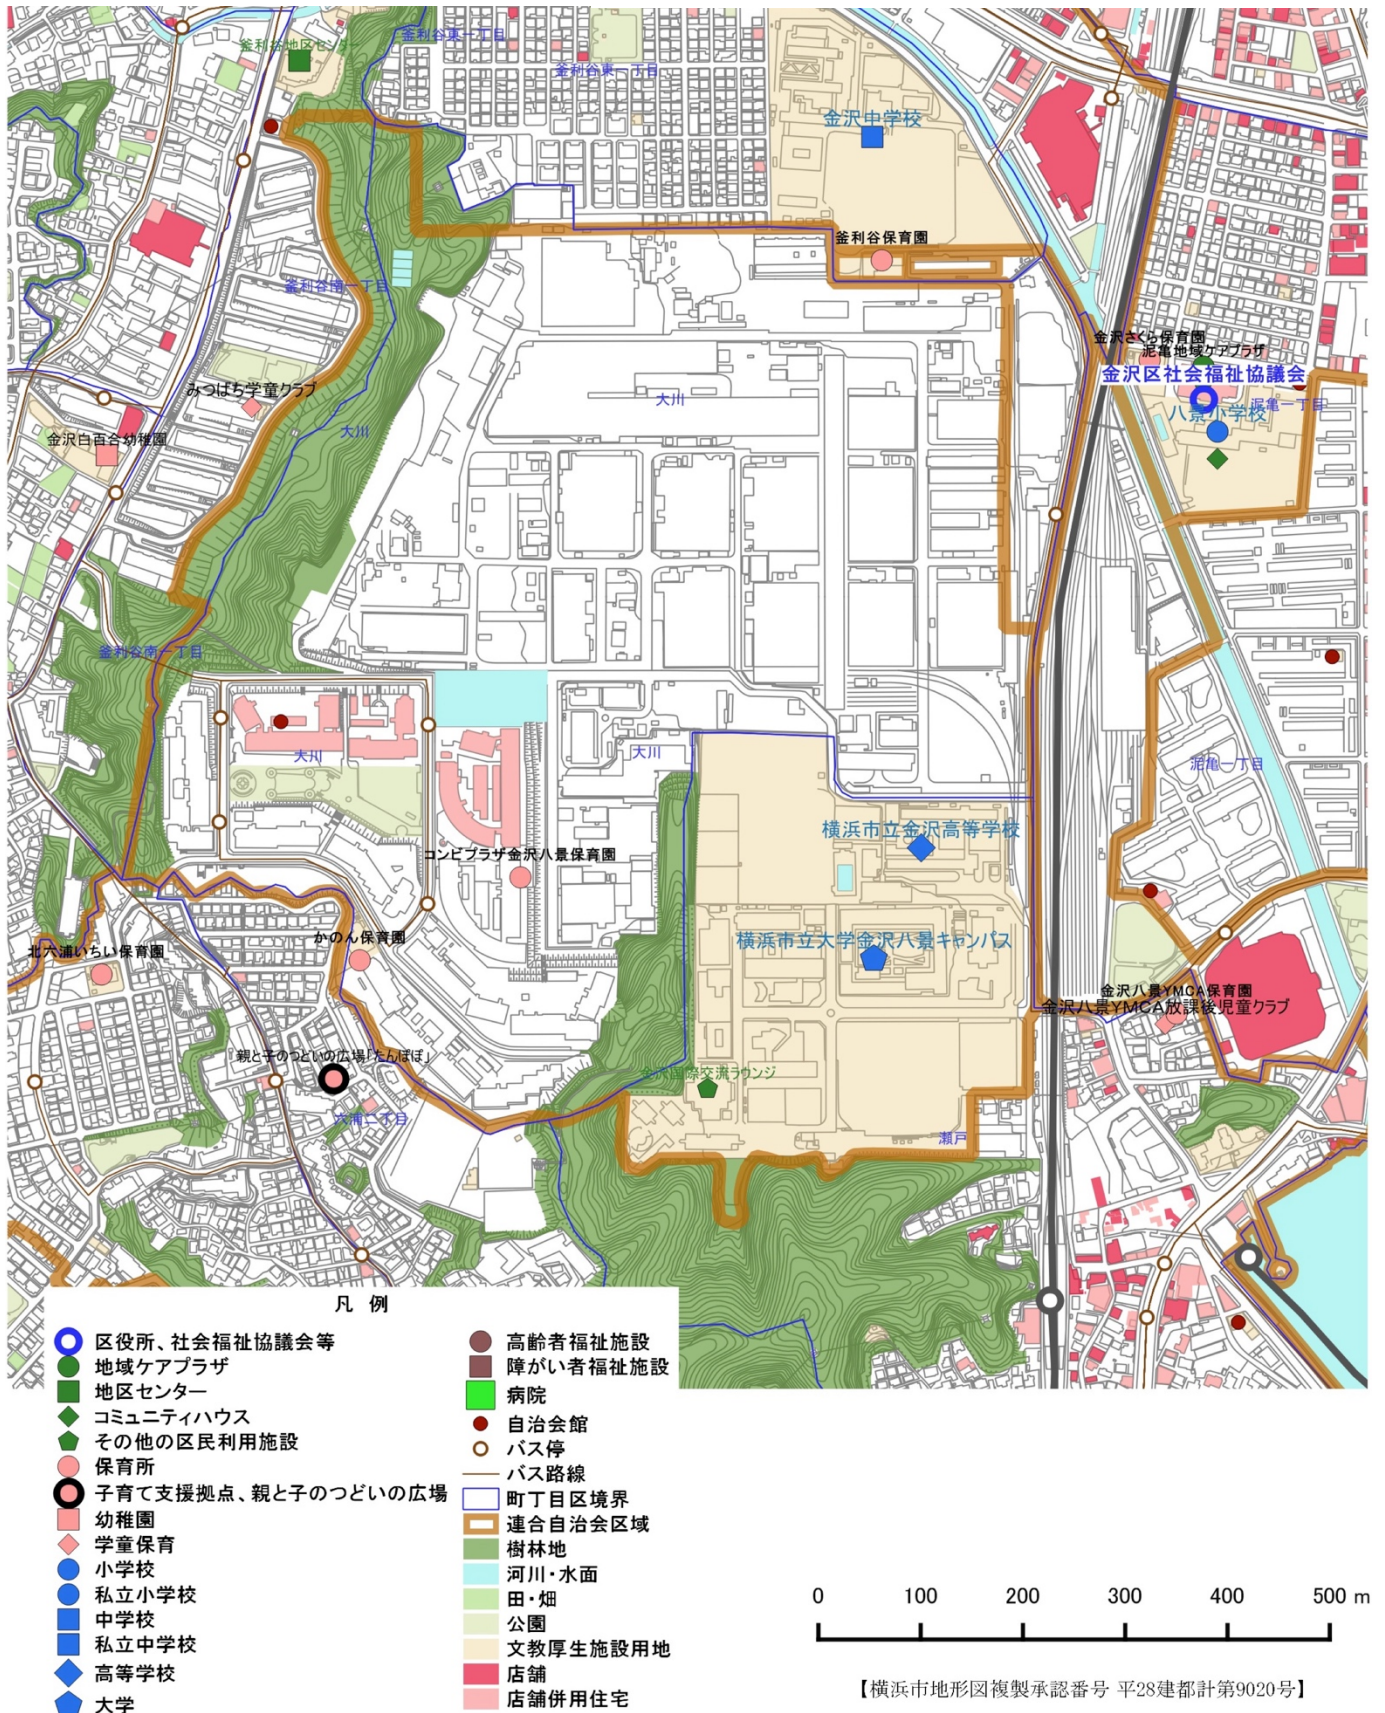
釜利谷地区センター
釜利谷東一丁目
釜利谷東一丁目
金沢中学校
釜利谷保育園
釜利谷南一丁目
みつばち学童クラブ
大川
大川
金沢白百合幼稚園
金沢さくら保育園
泥亀地域ケアプラザ
金沢区社会福祉協議会
泥亀一丁目
八景小学校
釜利谷南一丁目
大川
大川
泥亀一丁目
横浜市立金沢高等学校
コンビプラザ金沢八景保育園
横浜市立大学金沢八景キャンパス
かのん保育園
北六浦いちい保育園
金沢八景YMCA保育園
金沢八景YMCA放課後児童クラブ
親と子のつどいの広場「たんぽぽ」
国際交流ラウンジ
六浦二丁目
瀬戸

凡　例
区役所、社会福祉協議会等
地域ケアプラザ
地区センター
コミュニティハウス
その他の区民利用施設
保育所
子育て支援拠点、親と子のつどいの広場
幼稚園
学童保育
小学校
私立小学校
中学校
私立中学校
高等学校
大学
高齢者福祉施設
障がい者福祉施設
病院
自治会館
バス停
バス路線
町丁目区境界
連合自治会区域
樹林地
河川・水面
田・畑
公園
文教厚生施設用地
店舗
店舗併用住宅

0 100 200 300 400 500 m

【横浜市地形図複製承認番号 平28建都計第9020号】